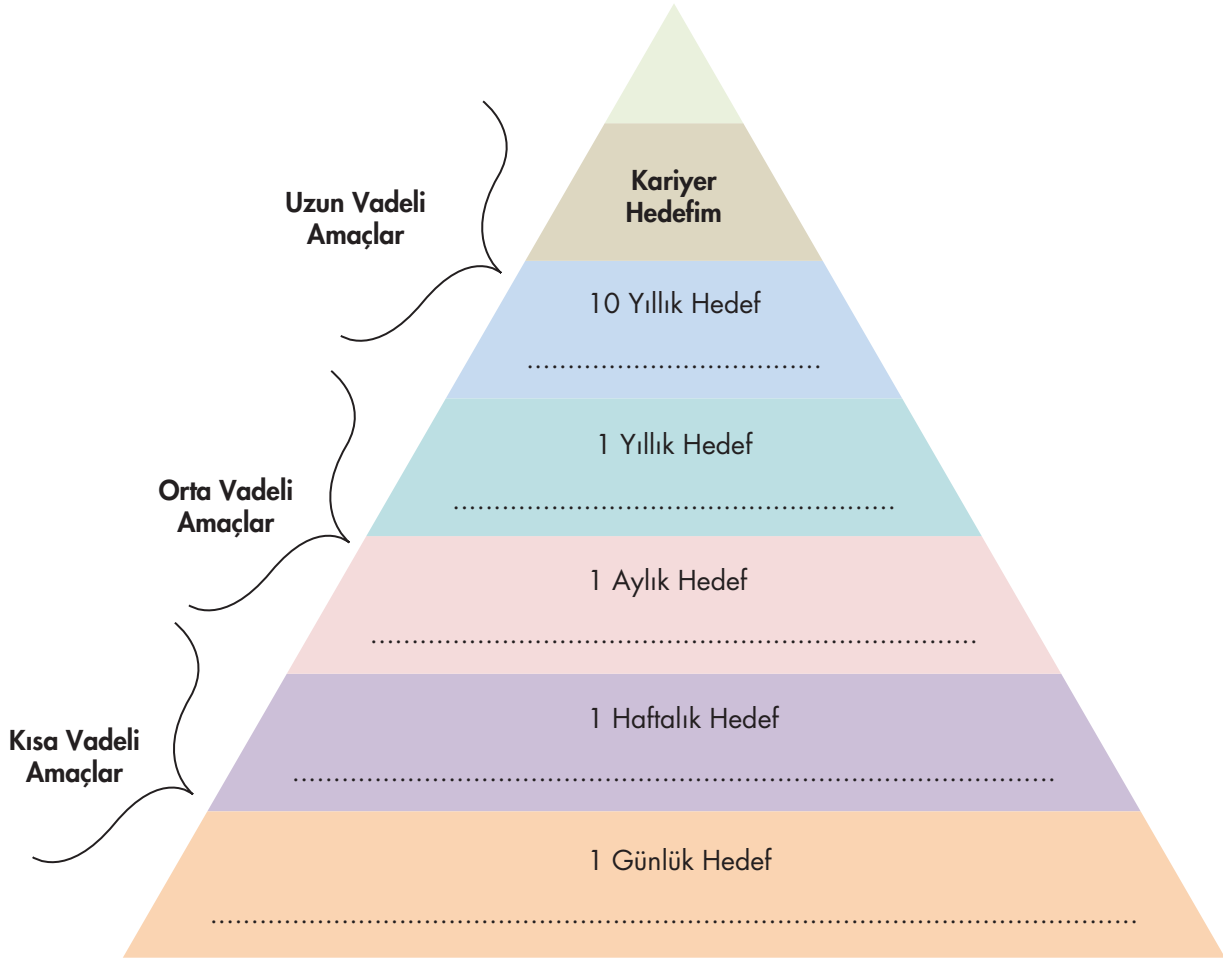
Uzun Vadeli Amaçlar

Kariyer Hedefim

10 Yıllık Hedef
....................................

Orta Vadeli Amaçlar

1 Yıllık Hedef
.......................................................

1 Aylık Hedef
...........................................................................

Kısa Vadeli Amaçlar

1 Haftalık Hedef
..................................................................................................

1 Günlük Hedef
...................................................................................................................